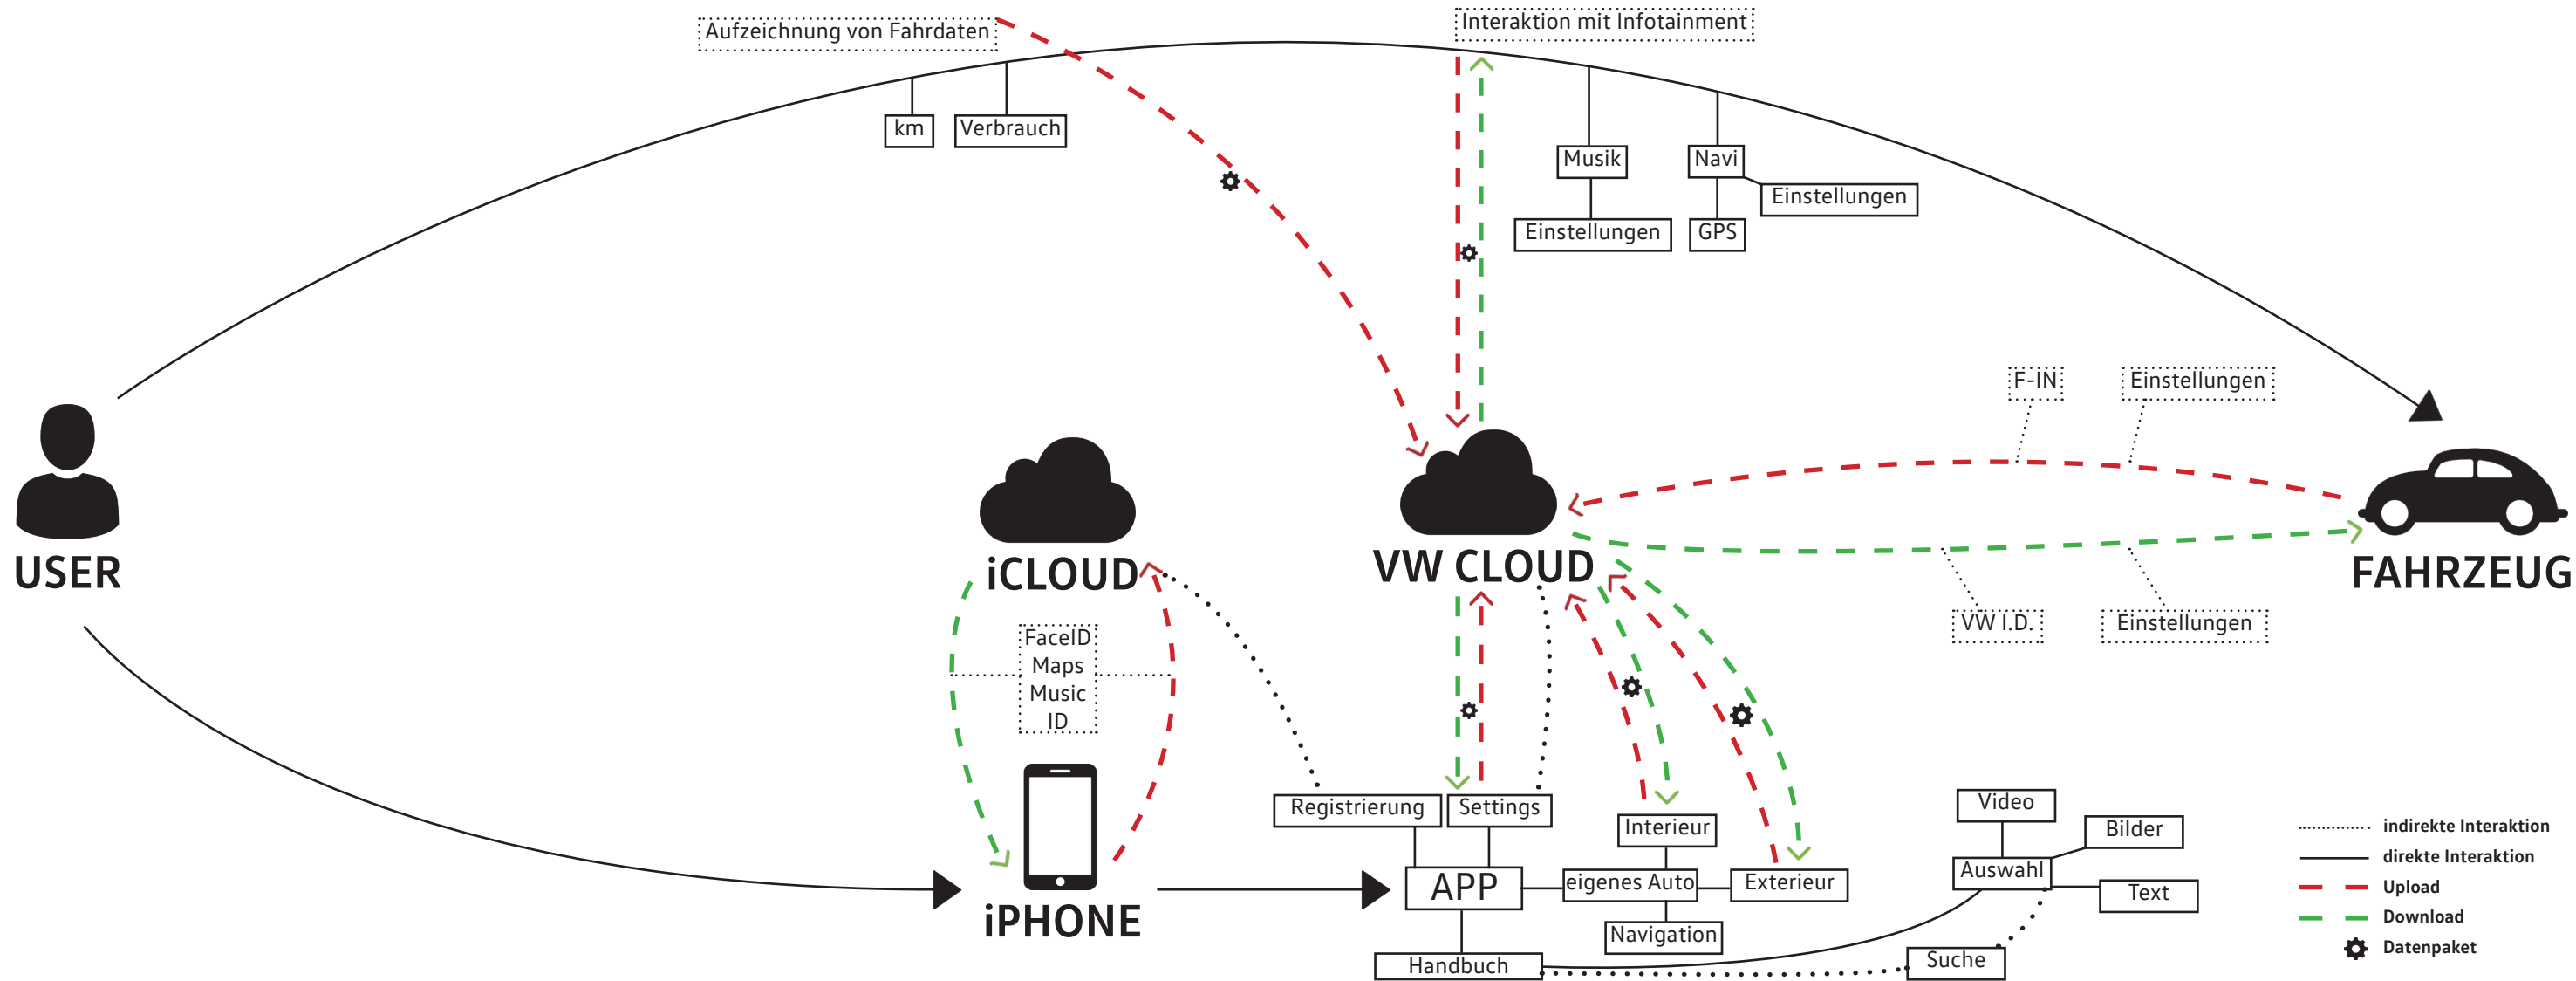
Aufzeichnung von Fahrdaten

Interaktion mit Infotainment

km

Verbrauch

Musik

Navi

Einstellungen

Einstellungen

GPS

F-IN

Einstellungen

USER

iCLOUD

VW CLOUD

FAHRZEUG

FaceID
Maps
Music
ID

VW I.D.

Einstellungen

iPHONE

Registrierung

Settings

Interieur

Video

Bilder

Auswahl

Text

APP

eigenes Auto

Exterieur

Navigation

Handbuch

Suche

indirekte Interaktion

direkte Interaktion

Upload

Download

Datenpaket